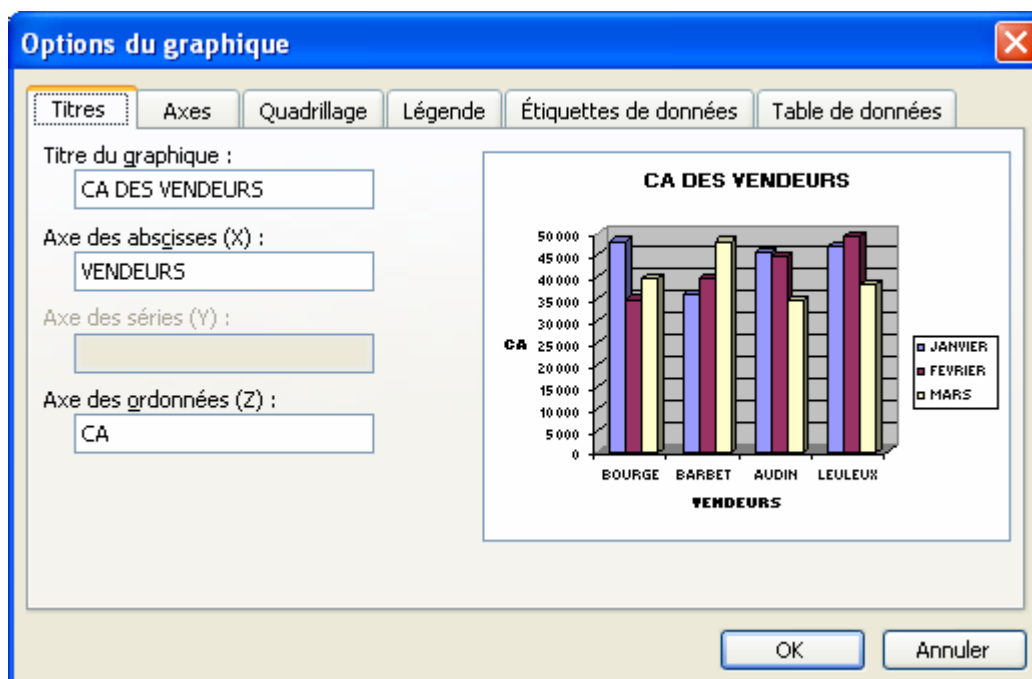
Options du graphique

Titres | Axes | Quadrillage | Légende | Étiquettes de données | Table de données

Titre du graphique :
CA DES VENDEURS

Axe des abscisses (X) :
VENDEURS

Axe des séries (Y) :

Axe des ordonnées (Z) :
CA

CA DES VENDEURS

50 000
45 000
40 000
35 000
30 000
25 000
20 000
15 000
10 000
5 000
0

CA

BOURGE BARBET AUDIN LEULEUX

VENDEURS

JANVIER
FEVRIER
MARS

OK
Annuler